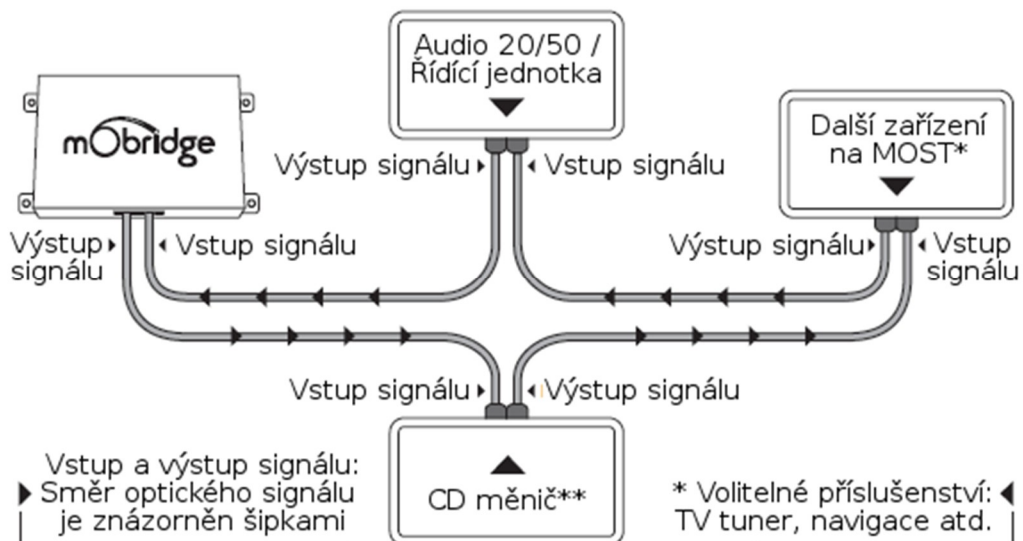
Audio 20/50 / Řídící jednotka

mObridge

Výstup signálu

Vstup signálu

Další zařízení na MOST*

Výstup signálu

Vstup signálu

Výstup signálu

Vstup signálu

Vstup signálu

Výstup signálu

Vstup a výstup signálu: Směr optického signálu je znázorněn šipkami

CD měnič**

* Volitelné příslušenství: TV tuner, navigace atd.